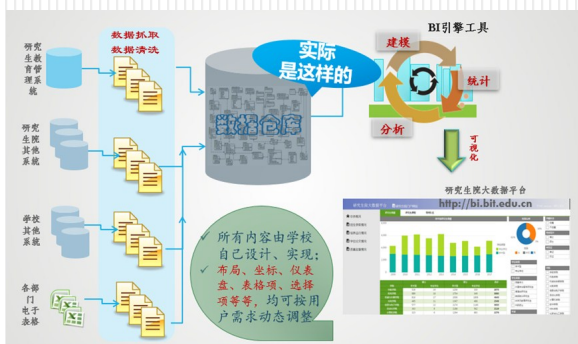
研究生教育管理系统

研究生院其他系统

学校其他系统

各部门电子表格

数据抓取
数据清洗

实际是这样的

数据仓库

BI引擎工具

建模

统计

分析

可视化

研究生院大数据平台

http://bi.bit.edu.cn

所有内容由学校自己设计、实现：
布局、坐标、仪表盘、表格项、选择项等等，均可按用户需求动态调整